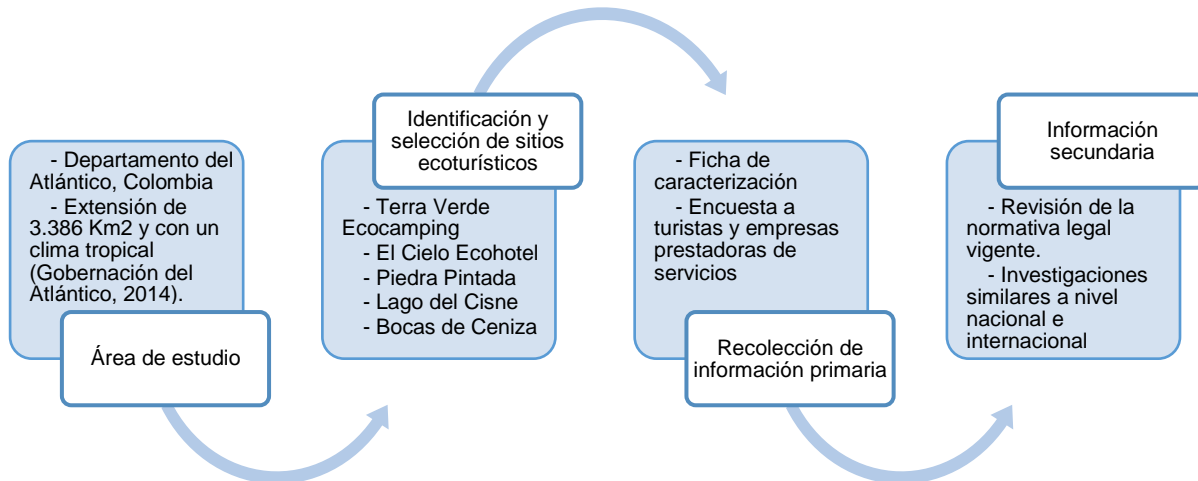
- Departamento del Atlántico, Colombia
- Extensión de 3.386 Km2 y con un clima tropical (Gobernación del Atlántico, 2014).

Área de estudio

Identificación y selección de sitios ecoturísticos

- Terra Verde Ecocamping
- El Cielo Ecohotel
- Piedra Pintada
- Lago del Cisne
- Bocas de Ceniza

- Ficha de caracterización
- Encuesta a turistas y empresas prestadoras de servicios

Recolección de información primaria

Información secundaria

- Revisión de la normativa legal vigente.
- Investigaciones similares a nivel nacional e internacional